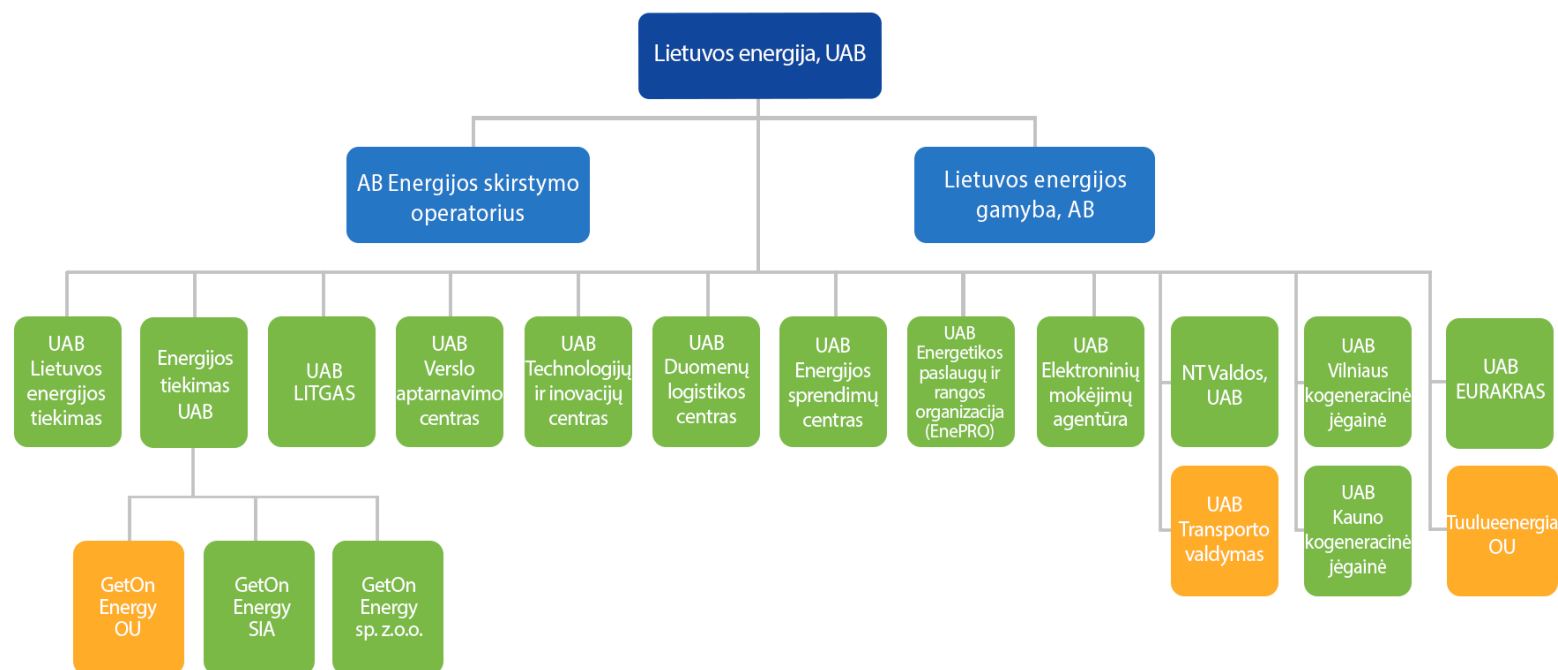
Lietuvos energija, UAB

AB Energijos skirstymo operatorius

Lietuvos energijos gamyba, AB

UAB Lietuvos energijos tiekimas

Energijos tiekimas UAB

UAB LITGAS

UAB Verslo aptarnavimo centras

UAB Technologijų ir inovacijų centras

UAB Duomenų logistikos centras

UAB Energijos sprendimų centras

UAB Energetikos paslaugų ir rangos organizacija (EnePRO)

UAB Elektroninių mokėjimų agentūra

NT Valdos, UAB

UAB Vilniaus kogeneracinė jėgainė

UAB EURAKRAS

GetOn Energy OU

GetOn Energy SIA

GetOn Energy sp. z.o.o.

UAB Transporto valdymas

UAB Kauno kogeneracinė jėgainė

Tuulueenergia OU